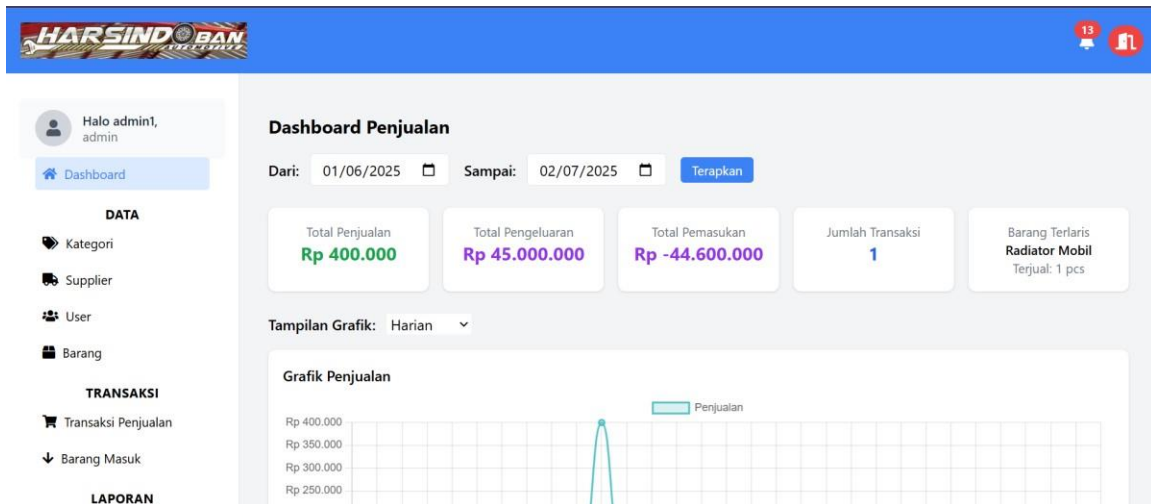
HARSINDO BAN

13

Halo admin1,
admin

Dashboard

DATA

Kategori

Supplier

User

Barang

TRANSAKSI

Transaksi Penjualan

Barang Masuk

LAPORAN

Dashboard Penjualan

Dari: 01/06/2025 Sampai: 02/07/2025 Terapkan

Total Penjualan
Rp 400.000

Total Pengeluaran
Rp 45.000.000

Total Pemasukan
Rp -44.600.000

Jumlah Transaksi
1

Barang Terlaris
Radiator Mobil
Terjual: 1 pcs

Tampilan Grafik: Harian

Grafik Penjualan

Penjualan

Rp 400.000
Rp 350.000
Rp 300.000
Rp 250.000